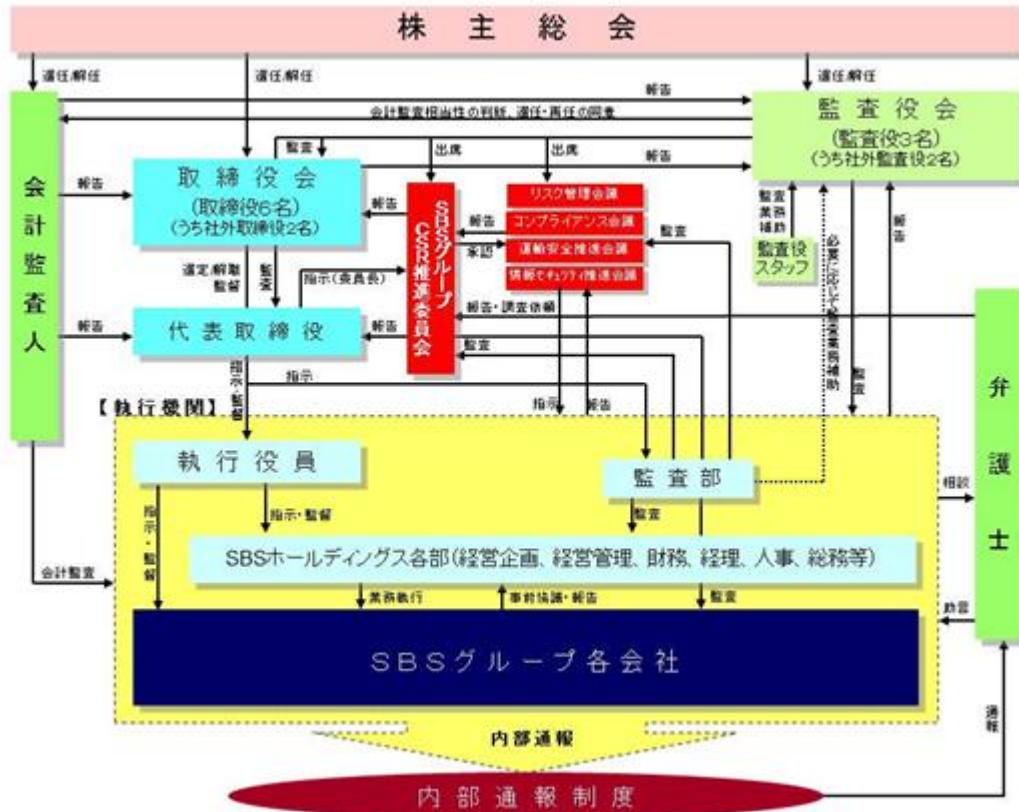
株主総会

選任/解任

選任/解任

選任/解任

報告

監査役会
(監査役3名)
(うち社外監査役2名)

会計監査相当性の判断、選任・再任の同意

会計監査人

報告

監査

出席

出席

報告

取締役会
(取締役6名)
(うち社外取締役2名)

報告

SBSグループCSR推進委員会

リスク管理会議

コンプライアンス会議

運輸安全推進会議

情報セキュリティ推進会議

報告

答申

監査

監査業務補助

監査役スタッフ

必要に応じて監査業務補助

報告

選定/解職 監督

監督

指示(委員長)

報告・調査依頼

報告

代表取締役

報告

監査

指示・監督

指示

【執行機関】

指示

報告

監査

弁護士

執行役員

監査部

相談

指示・監督

指示・監督

監査

SBSホールディングス各部(経営企画、経営管理、財務、経理、人事、総務等)

会計監査

業務執行

事前協議・報告

監査

助言

SBSグループ各会社

内部通報

通報

内部通報制度